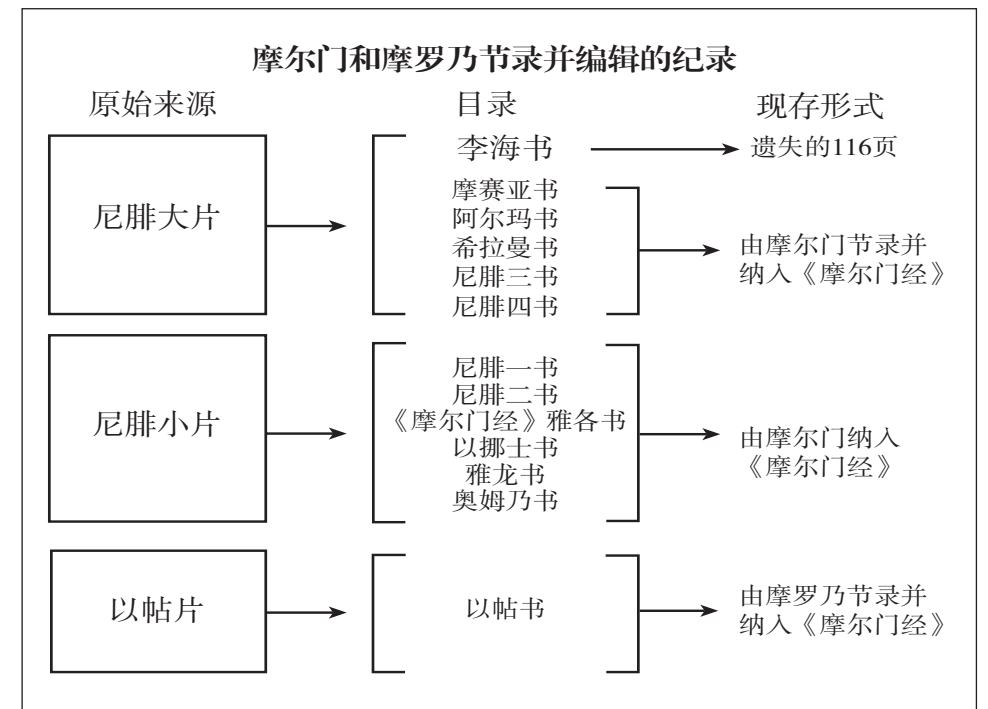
摩尔门和摩罗乃节录并编辑的纪录

原始来源

目录

现存形式

尼腓大片

李海书

遗失的116页

摩赛亚书
阿尔玛书
希拉曼书
尼腓三书
尼腓四书

由摩尔门节录并纳入《摩尔门经》

尼腓小片

尼腓一书
尼腓二书
《摩尔门经》雅各书
以挪士书
雅龙书
奥姆乃书

由摩尔门纳入《摩尔门经》

以帖片

以帖书

由摩罗乃节录并纳入《摩尔门经》